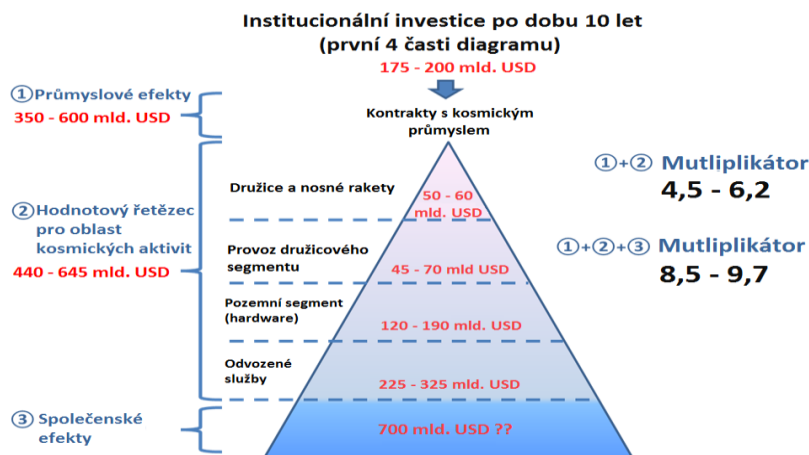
Institucionální investice po dobu 10 let
(první 4 časti diagramu)

175 - 200 mld. USD

①Průmyslové efekty
350 - 600 mld. USD

Kontrakty s kosmickým průmyslem

①+② Mutliplikátor
4,5 - 6,2

Družice a nosné rakety

50 - 60 mld. USD

②Hodnotový řetězec pro oblast kosmických aktivit
440 - 645 mld. USD

①+②+③ Mutliplikátor
8,5 - 9,7

Provoz družicového segmentu

45 - 70 mld USD

Pozemní segment (hardware)

120 - 190 mld. USD

Odvozené služby

225 - 325 mld. USD

③ Společenské efekty

700 mld. USD ??